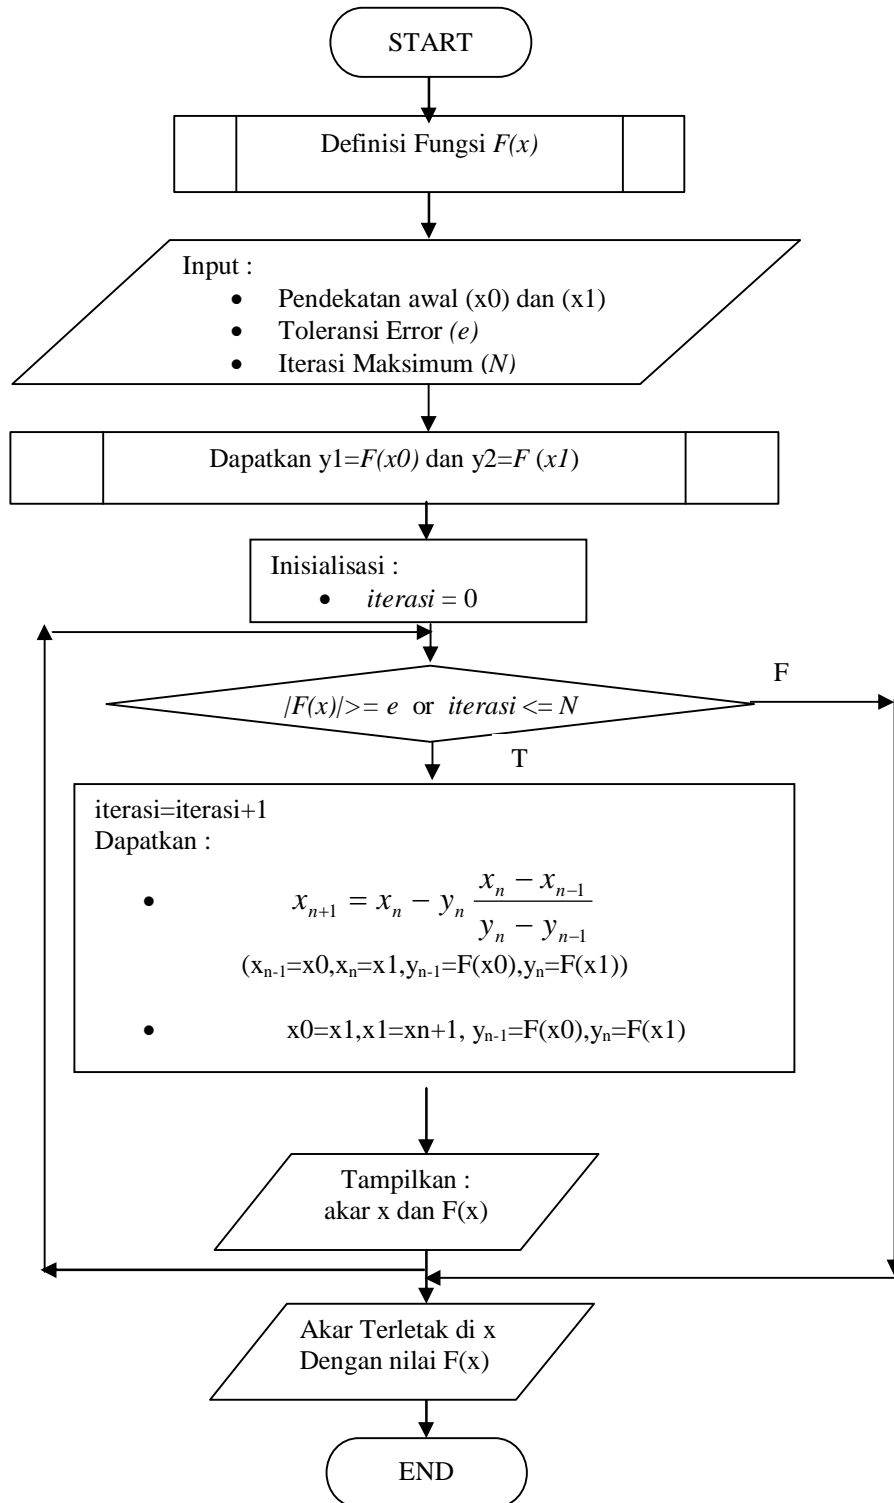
START

Definisi Fungsi *F(x)*

Input :
- Pendekatan awal (x0) dan (x1)
- Toleransi Error *(e)*
- Iterasi Maksimum *(N)*

Dapatkan y1=*F(x0)* dan y2=*F (x1)*

Inisialisasi :
- *iterasi* = 0

*|F(x)|>= e* or *iterasi <= N*

F

T

iterasi=iterasi+1
Dapatkan :

- $x_{n+1} = x_n - y_n \frac{x_n - x_{n-1}}{y_n - y_{n-1}}$

($x_{n-1}$=x0,$x_n$=x1,$y_{n-1}$=F(x0),$y_n$=F(x1))

- x0=x1,x1=xn+1, $y_{n-1}$=F(x0),$y_n$=F(x1)

Tampilkan :
akar x dan F(x)

Akar Terletak di x
Dengan nilai F(x)

END